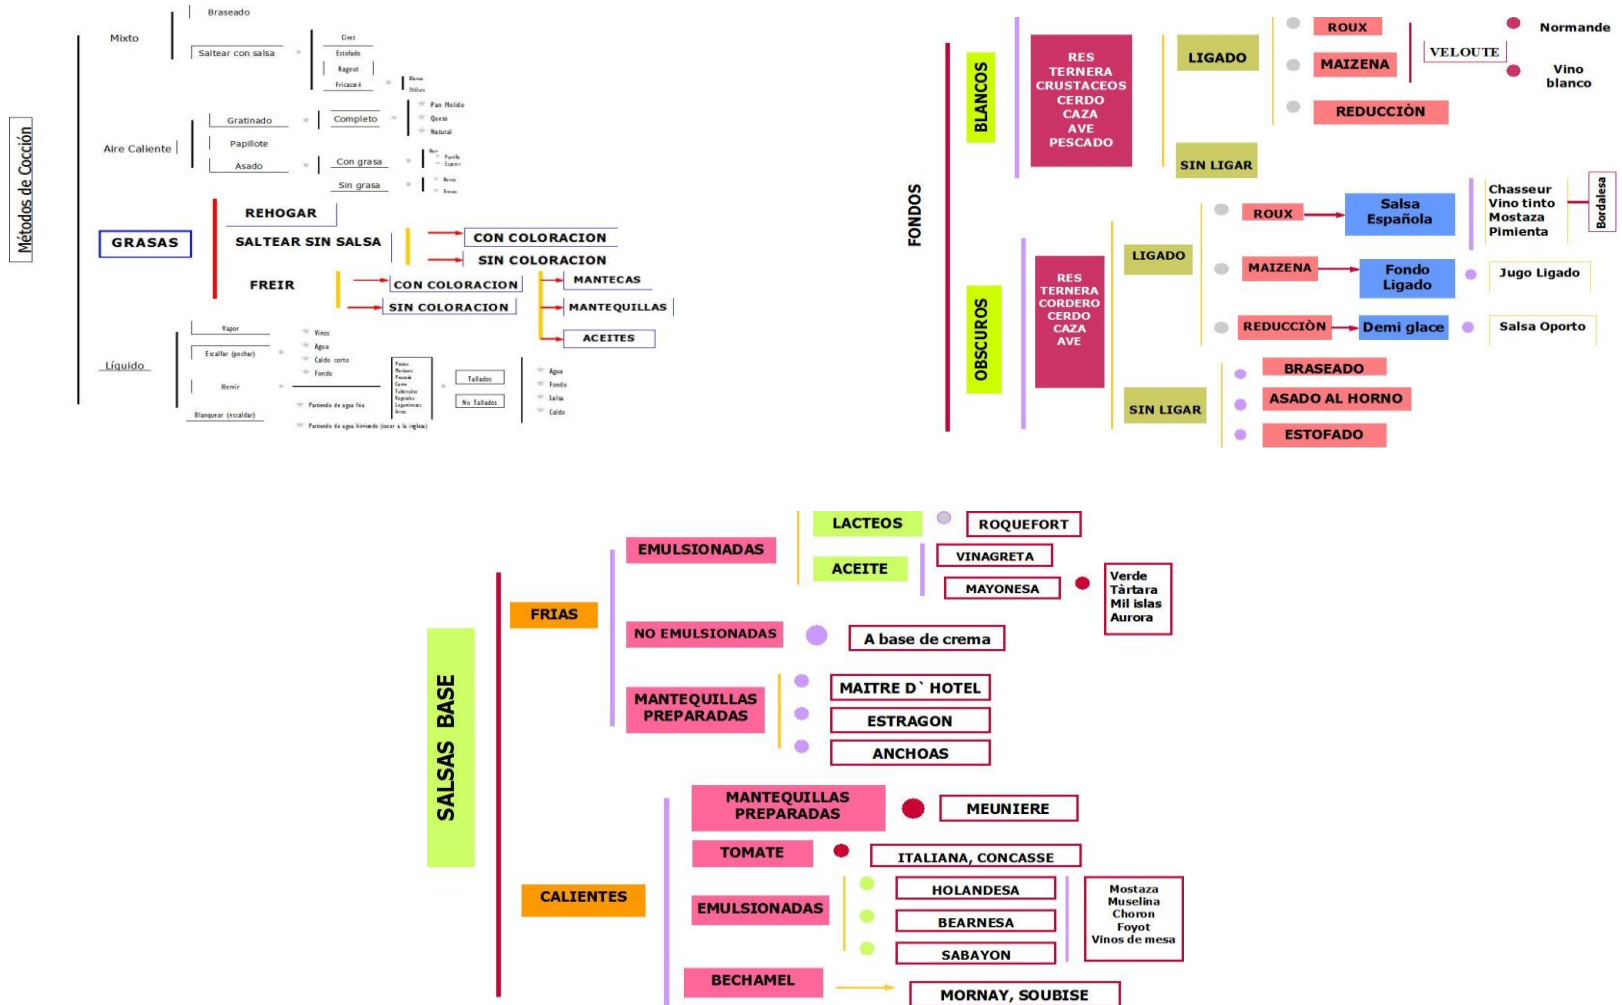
Métodos de Cocción

Mixto
Braseado
Saltear con salsa
Civet
Estofado
Ragout
Fricassé
Blanca
Stilius

Aire Caliente
Gratinado
Completo
Pan Molido
Queso
Natural
Papillote
Asado
Con grasa
Sin grasa
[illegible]
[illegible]
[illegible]
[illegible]
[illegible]

GRASAS
REHOGAR
SALTEAR SIN SALSA
CON COLORACION
SIN COLORACION
FREIR
CON COLORACION
SIN COLORACION
MANTECAS
MANTEQUILLAS
ACEITES

Líquido
Vapor
Escalfar (pochar)
Hervir
Blanquear (escaldar)
Vinos
Agua
Caldo corto
Fondo
Partiendo de agua fría
Partiendo de agua hirviendo (cocer a la inglesa)
Pastas
Mariscos
Pescado
Carne
Tubérculos
Vegetales
Leguminosas
Arroz
Tallados
No Tallados
Agua
Fondo
Salsa
Caldo

FONDOS
BLANCOS
RES
TERNERA
CRUSTACEOS
CERDO
CAZA
AVE
PESCADO
LIGADO
ROUX
MAIZENA
REDUCCIÒN
VELOUTE
Normande
Vino blanco
SIN LIGAR

OBSCUROS
RES
TERNERA
CORDERO
CERDO
CAZA
AVE
LIGADO
ROUX
Salsa Española
Chasseur
Vino tinto
Mostaza
Pimienta
Bordalesa
MAIZENA
Fondo Ligado
Jugo Ligado
REDUCCIÒN
Demi glace
Salsa Oporto
SIN LIGAR
BRASEADO
ASADO AL HORNO
ESTOFADO

SALSAS BASE
FRIAS
EMULSIONADAS
LACTEOS
ROQUEFORT
ACEITE
VINAGRETA
MAYONESA
Verde
Tàrtara
Mil islas
Aurora
NO EMULSIONADAS
A base de crema
MANTEQUILLAS PREPARADAS
MAITRE D` HOTEL
ESTRAGON
ANCHOAS

CALIENTES
MANTEQUILLAS PREPARADAS
MEUNIERE
TOMATE
ITALIANA, CONCASSE
EMULSIONADAS
HOLANDESA
BEARNESA
SABAYON
Mostaza
Muselina
Choron
Foyot
Vinos de mesa
BECHAMEL
MORNAY, SOUBISE